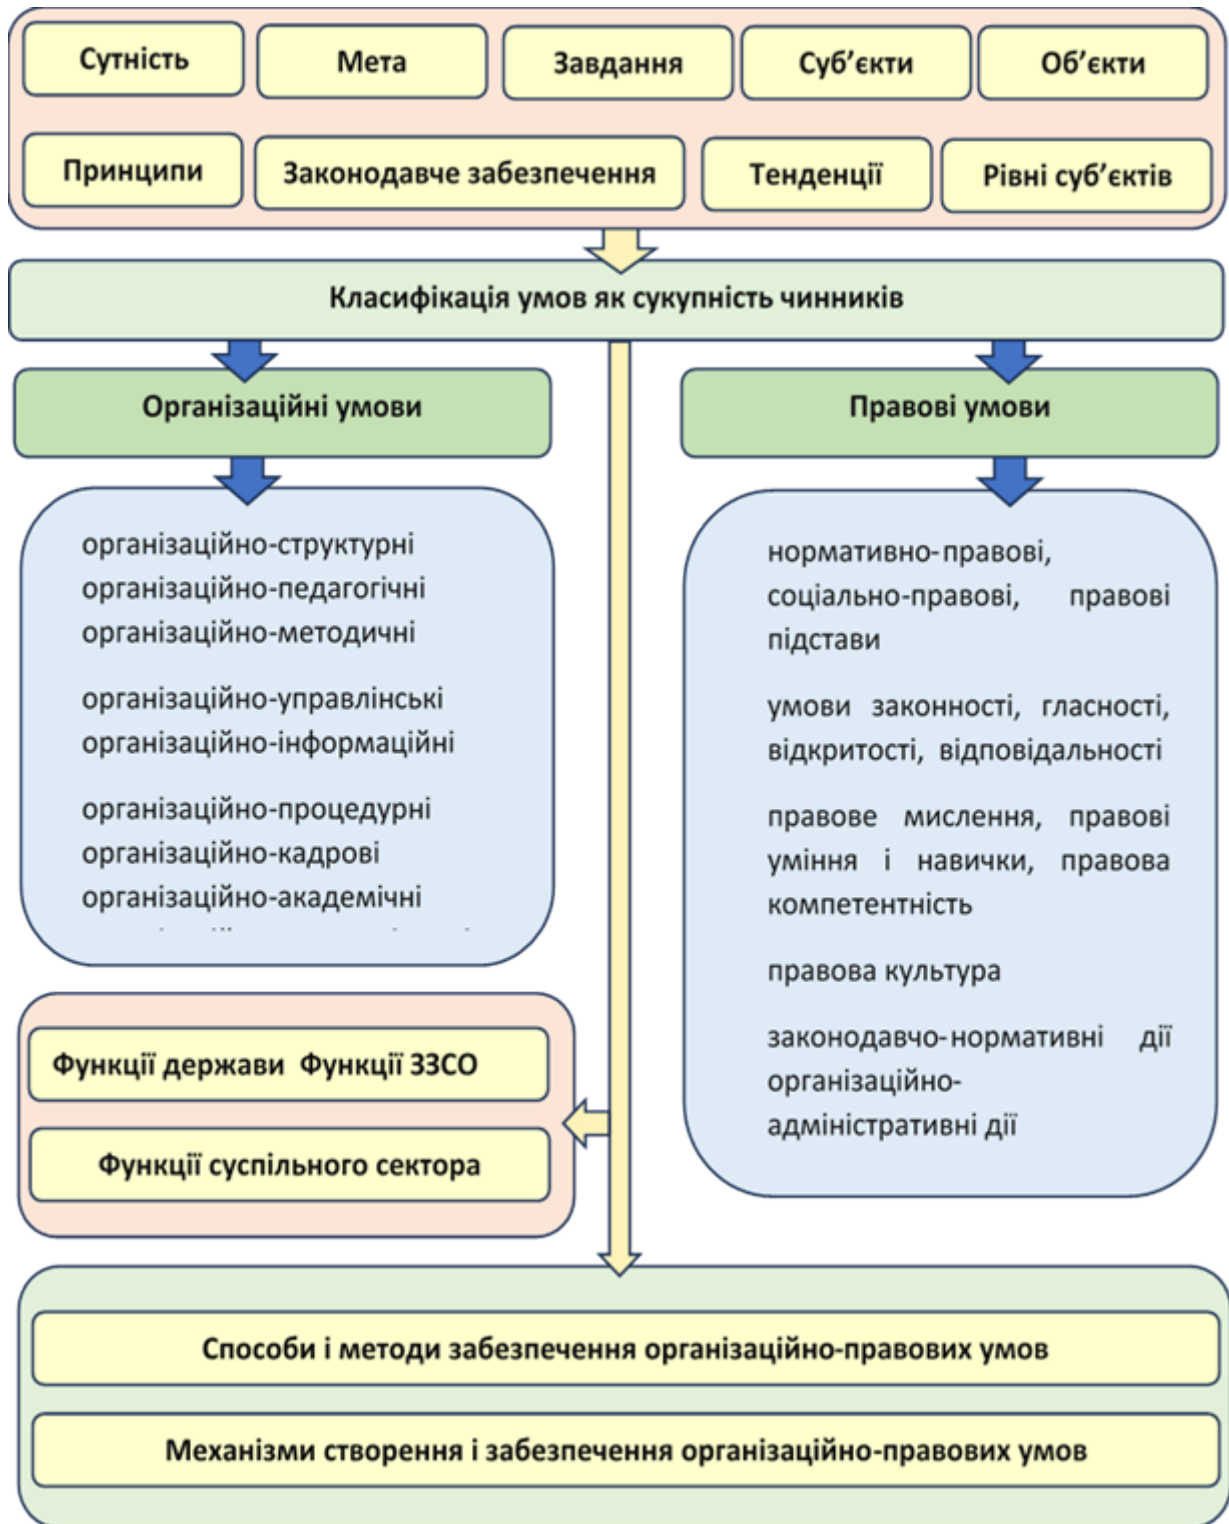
Сутність

Мета

Завдання

Суб’єкти

Об’єкти

Принципи

Законодавче забезпечення

Тенденції

Рівні суб’єктів

Класифікація умов як сукупність чинників

Організаційні умови

Правові умови

організаційно-структурні
організаційно-педагогічні
організаційно-методичні

організаційно-управлінські
організаційно-інформаційні

організаційно-процедурні
організаційно-кадрові
організаційно-академічні

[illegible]

нормативно-правові, соціально-правові, правові підстави

умови законності, гласності, відкритості, відповідальності

правове мислення, правові уміння і навички, правова компетентність

правова культура

законодавчо-нормативні дії організаційно-адміністративні дії

Функції держави Функції ЗЗСО

Функції суспільного сектора

Способи і методи забезпечення організаційно-правових умов

Механізми створення і забезпечення організаційно-правових умов